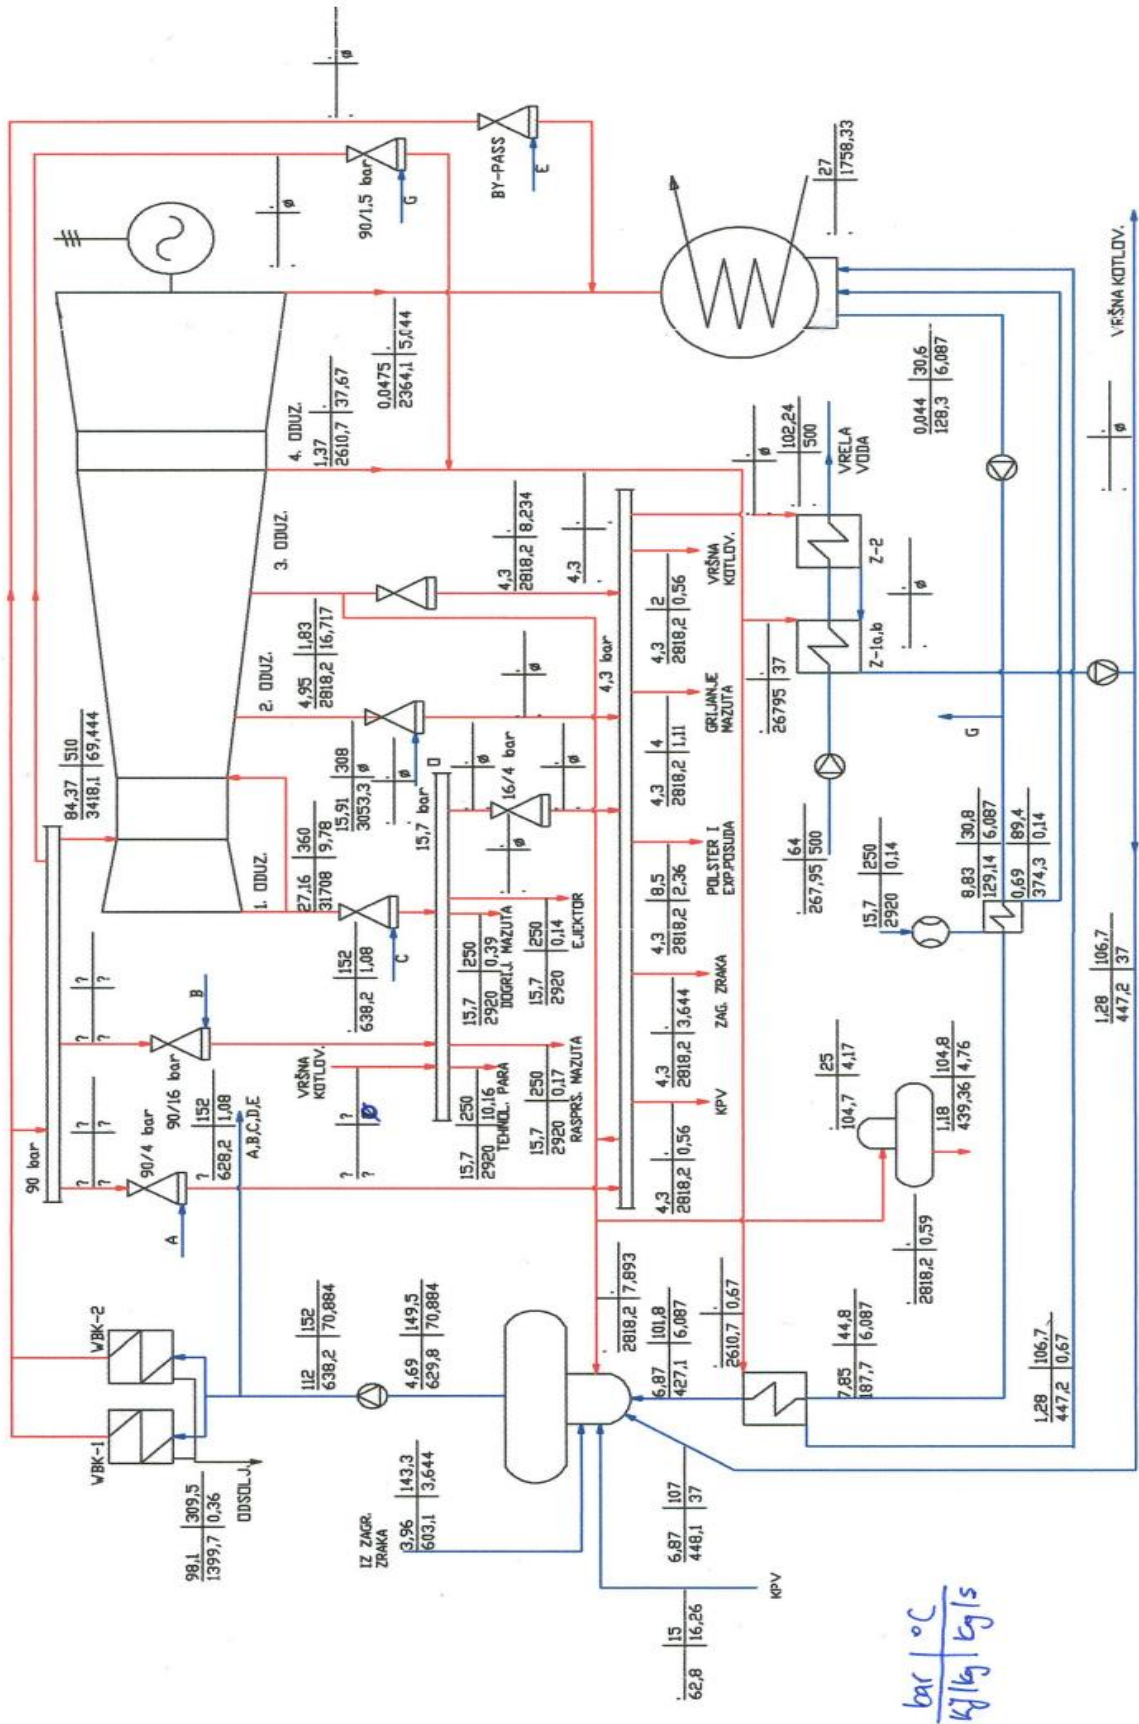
90/1,5 bar
G
BY-PASS
E
27 | 1758,33
0,0475 | 5,044
2364,1
1,37 | 37,67
2610,7
4. ODUZ.
0,044 | 30,6
128,3 | 6,087
102,24
500
VRELA VODA
VRŠNA KOTLOV.
ø
4,3 | 8,234
2818,2
3. ODUZ.
4,3
Z-2
ø
Z-1a,b
4,3 | 2 | 0,56
2818,2
VRŠNA KOTLOV.
1,83 | 16,717
4,95
2818,2
2. ODUZ.
ø
4,3 bar
26795 | 37
4,3 | 4 | 1,11
2818,2
GRIJANJE MAZUTA
G
84,37 | 510
3418,1 | 69,444
308
15,91 | ø
3053,3
ø
D
15,7 bar
16/4 bar
ø
ø
ø
64
267,95 | 500
4,3 | 8,5
2818,2 | 2,36
POLSTER I EXP.POSUDA
360
27,16 | 9,78
31708
1. ODUZ.
30,8
9,83 | 6,087
129,14
89,4
0,69 | 0,14
374,3
250
15,7 | 0,14
2920
ø
250 | 0,39
15,7
2920
DOGRIJ. MAZUTA
250 | 0,14
15,7
2920
EJEKTOR
4,3
2818,2 | 3,644
ZAG. ZRAKA
152 | 1,08
638,2
C
106,7
1,28 | 37
447,2
?
?
?
?
B
90/16 bar
VRŠNA KOTLOV.
?
?
ø
25 | 4,17
104,7
104,8
1,18 | 4,76
439,36
4,3
2818,2 | 0,56
KPV
4,3
2818,2
250 | 10,16
15,7
2920
TEHNOL. PARA
250 | 0,17
15,7
2920
RASPRS. MAZUTA
90 bar
?
?
90/4 bar
152 | 1,08
?
628,2
A,B,C,D,E
A
2818,2 | 0,59
WBK-2
WBK-1
112 | 152
638,2 | 70,884
4,69 | 149,5
629,8 | 70,884
2818,2 | 7,893
6,87 | 101,8
427,1 | 6,087
2610,7 | 0,67
7,85 | 44,8
187,7 | 6,087
1,28 | 106,7
447,2 | 0,67
98,1 | 309,5
1399,7 | 0,36
ODSOLJ.
IZ ZAGR. ZRAKA
3,96 | 143,3
603,1 | 3,644
6,87 | 107
448,1 | 37
KPV
15 | 16,26
62,8
VRŠNA KOTLOV.
bar | °C
kJ/kg | kg/s